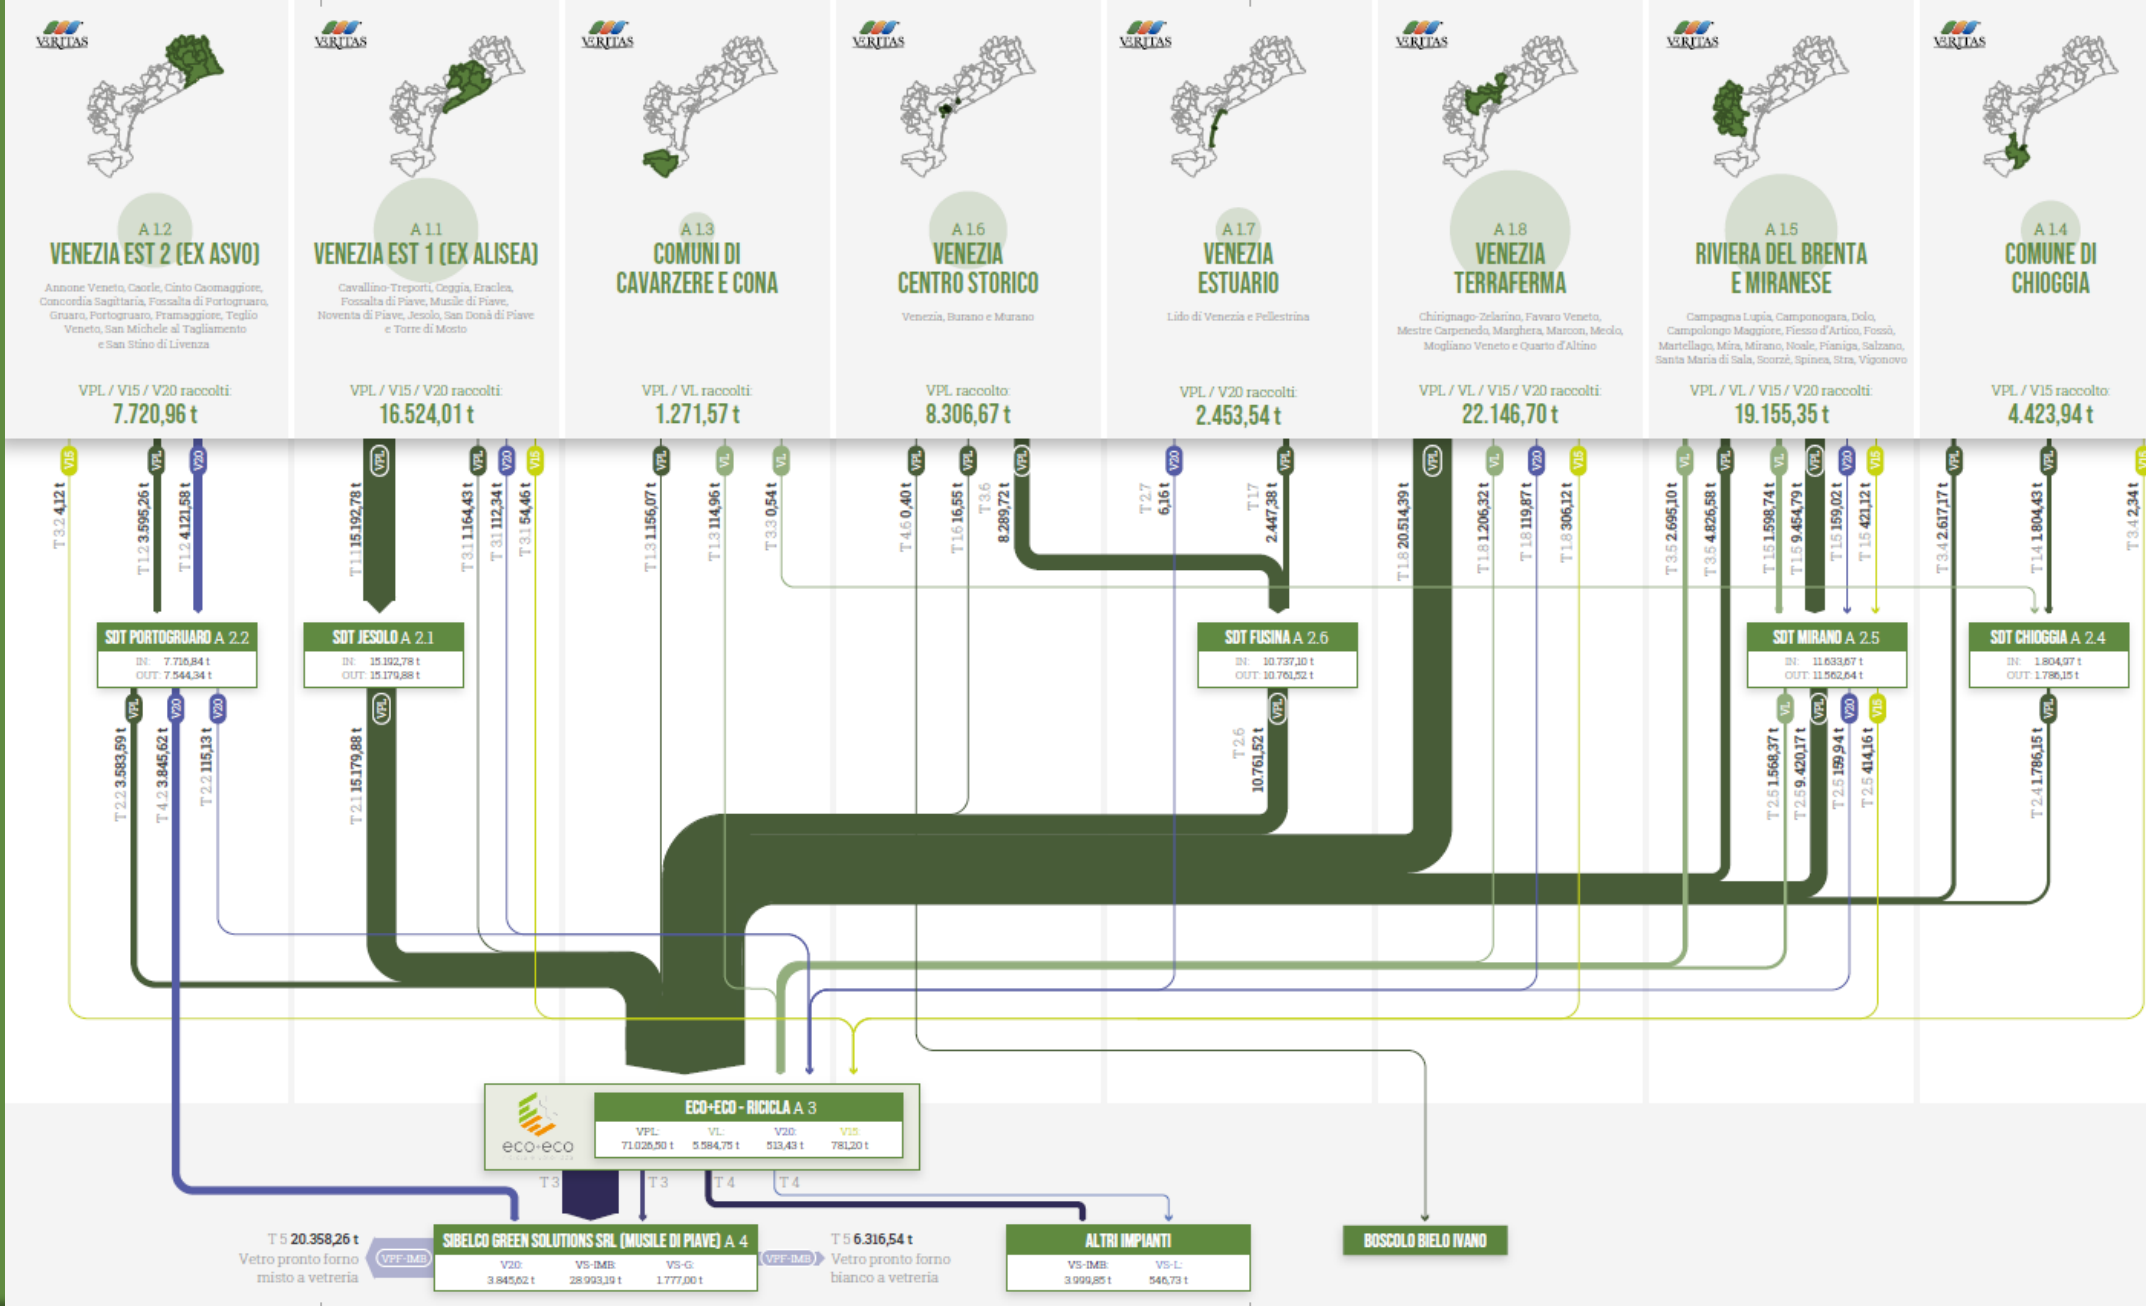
VERITAS

A 1.2
VENEZIA EST 2 (EX ASVO)
Annone Veneto, Caorle, Cinto Caomaggiore, Concordia Sagittaria, Fossalta di Portogruaro, Gruaro, Portogruaro, Pramaggiore, Teglio Veneto, San Michele al Tagliamento e San Stino di Livenza
VPL / V15 / V20 raccolti:
7.720,96 t

A 1.1
VENEZIA EST 1 (EX ALISEA)
Cavallino-Treporti, Ceggia, Eraclea, Fossalta di Piave, Musile di Piave, Noventa di Piave, Jesolo, San Donà di Piave e Torre di Mosto
VPL / V15 / V20 raccolti:
16.524,01 t

A 1.3
COMUNI DI CAVARZERE E CONA
VPL / VL raccolti:
1.271,57 t

A 1.6
VENEZIA CENTRO STORICO
Venezia, Burano e Murano
VPL raccolto:
8.306,67 t

A 1.7
VENEZIA ESTUARIO
Lido di Venezia e Pellestrina
VPL / V20 raccolti:
2.453,54 t

A 1.8
VENEZIA TERRAFERMA
Chirignago-Zelarino, Favaro Veneto, Mestre Carpenedo, Marghera, Marcon, Meolo, Mogliano Veneto e Quarto d'Altino
VPL / VL / V15 / V20 raccolti:
22.146,70 t

A 1.5
RIVIERA DEL BRENTA E MIRANESE
Campagna Lupia, Camponogara, Dolo, Campolongo Maggiore, Fiesso d'Artico, Fossò, Martellago, Mira, Mirano, Noale, Pianiga, Salzano, Santa Maria di Sala, Scorzè, Spinea, Stra, Vigonovo
VPL / VL / V15 / V20 raccolti:
19.155,35 t

A 1.4
COMUNE DI CHIOGGIA
VPL / V15 raccolto:
4.423,94 t

V15 T 3.2 4,12 t
VPL T 1.2 3.595,26 t
V20 T 1.2 4.121,58 t
VPL T 1.1 15.192,78 t
VPL T 3.1 1.164,43 t
V20 T 3.1 112,34 t
V15 T 3.1 54,46 t
VPL T 1.3 1.156,07 t
VL T 1.3 114,96 t
VL T 3.3 0,54 t
VPL T 4.6 0,40 t
VPL T 1.6 16,55 t
VPL T 3.6 8.289,72 t
V20 T 2.7 6,16 t
VPL T 1.7 2.447,38 t
VPL T 1.8 20.514,39 t
VL T 1.8 1.206,32 t
V20 T 1.8 119,87 t
V15 T 1.8 306,12 t
VL T 3.5 2.695,10 t
VPL T 3.5 4.826,58 t
VL T 1.5 1.598,74 t
VPL T 1.5 9.454,79 t
V20 T 1.5 159,02 t
V15 T 1.5 421,12 t
VPL T 3.4 2.617,17 t
VPL T 1.4 1.804,43 t
V15 T 3.4 2,34 t

SDT PORTOGRUARO A 2.2
IN: 7.716,84 t
OUT: 7.544,34 t

SDT JESOLO A 2.1
IN: 15.192,78 t
OUT: 15.179,88 t

SDT FUSINA A 2.6
IN: 10.737,10 t
OUT: 10.761,52 t

SDT MIRANO A 2.5
IN: 11.633,67 t
OUT: 11.562,64 t

SDT CHIOGGIA A 2.4
IN: 1.804,97 t
OUT: 1.786,15 t

VPL T 2.2 3.583,59 t
V20 T 4.2 3.845,62 t
V20 T 2.2 115,13 t
VPL T 2.1 15.179,88 t
VPL T 2.6 10.761,52 t
VL T 2.5 1.568,37 t
VPL T 2.5 9.420,17 t
V20 T 2.5 159,94 t
V15 T 2.5 414,16 t
VPL T 2.4 1.786,15 t

eco+eco
ECO+ECO - RICICLA A 3
VPL: 71.026,50 t
VL: 5.584,75 t
V20: 513,43 t
V15: 781,20 t

T 3
T 3
T 4
T 4

T 5 20.358,26 t
Vetro pronto forno misto a vetreria
VPF-IMB

SIBELCO GREEN SOLUTIONS SRL (MUSILE DI PIAVE) A 4
V20: 3.845,62 t
VS-IMB: 28.993,19 t
VS-G: 1.777,00 t

VPF-IMB
T 5 6.316,54 t
Vetro pronto forno bianco a vetreria

ALTRI IMPIANTI
VS-IMB: 3.999,85 t
VS-L: 546,73 t

BOSCOLO BIELO IVANO